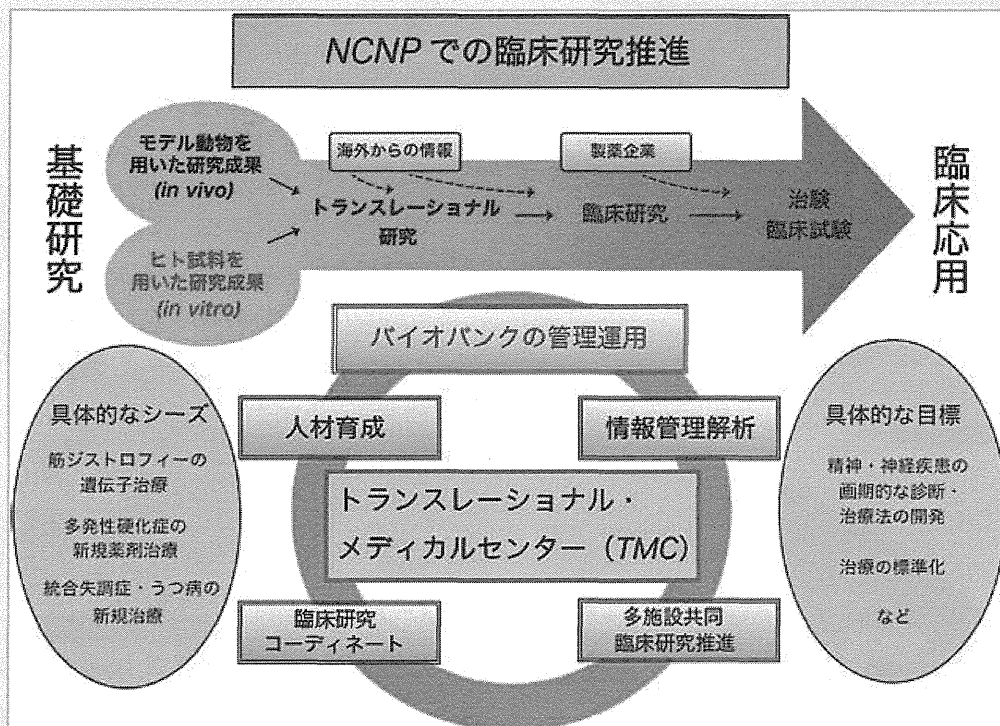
NCNPでの臨床研究推進

基礎研究

モデル動物を用いた研究成果 (in vivo)

ヒト試料を用いた研究成果 (in vitro)

海外からの情報

製薬企業

トランスレーショナル研究

臨床研究

治験
臨床試験

臨床応用

バイオバンクの管理運用

具体的なシーズ

筋ジストロフィーの遺伝子治療

多発性硬化症の新規薬剤治療

統合失調症・うつ病の新規治療

人材育成

情報管理解析

トランスレーショナル・メディカルセンター（TMC）

臨床研究コーディネート

多施設共同臨床研究推進

具体的な目標

精神・神経疾患の画期的な診断・治療法の開発

治療の標準化

など